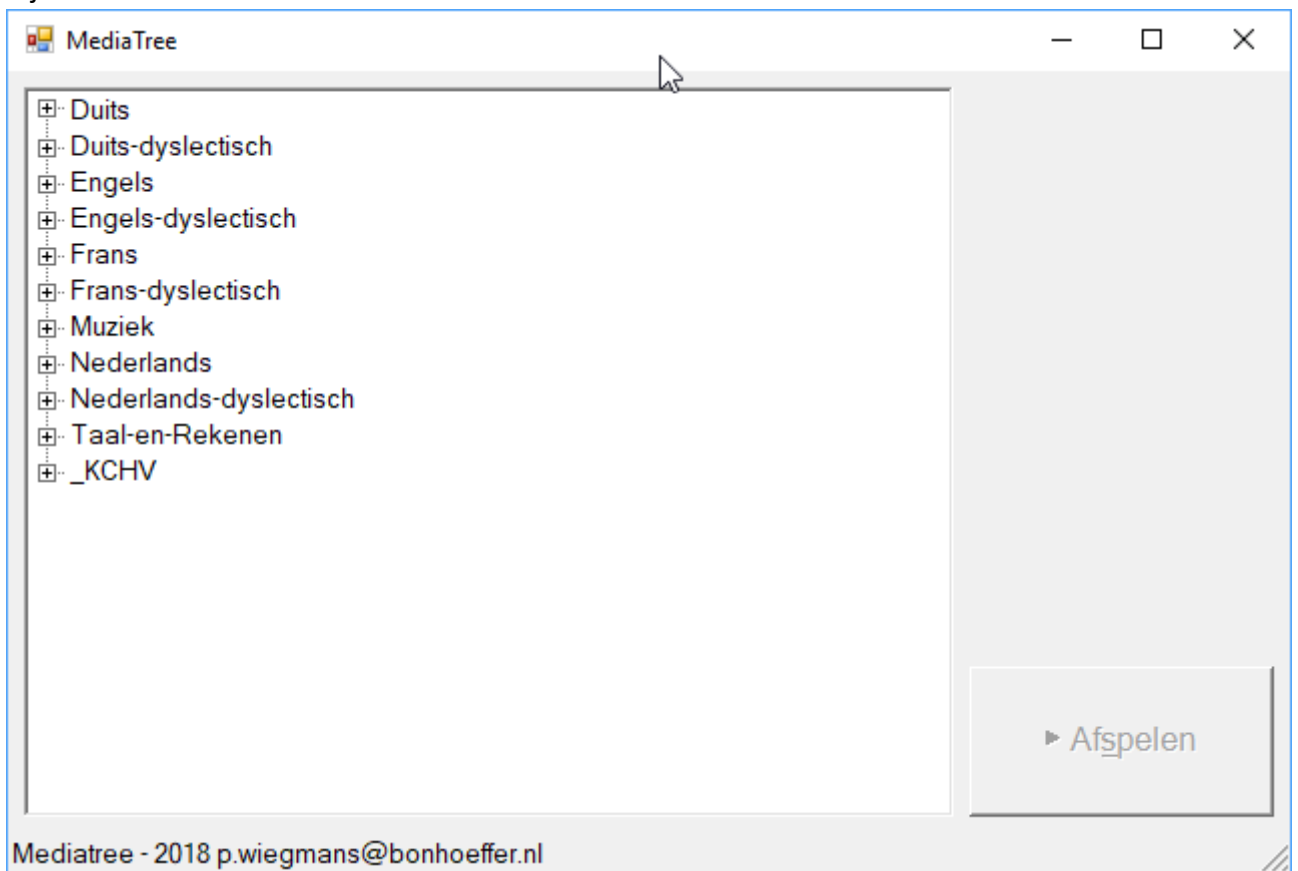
MediaTree

Duits
Duits-dyslectisch
Engels
Engels-dyslectisch
Frans
Frans-dyslectisch
Muziek
Nederlands
Nederlands-dyslectisch
Taal-en-Rekenen
_KCHV

► Afspelen

Mediatree - 2018 p.wiegmans@bonhoeffer.nl